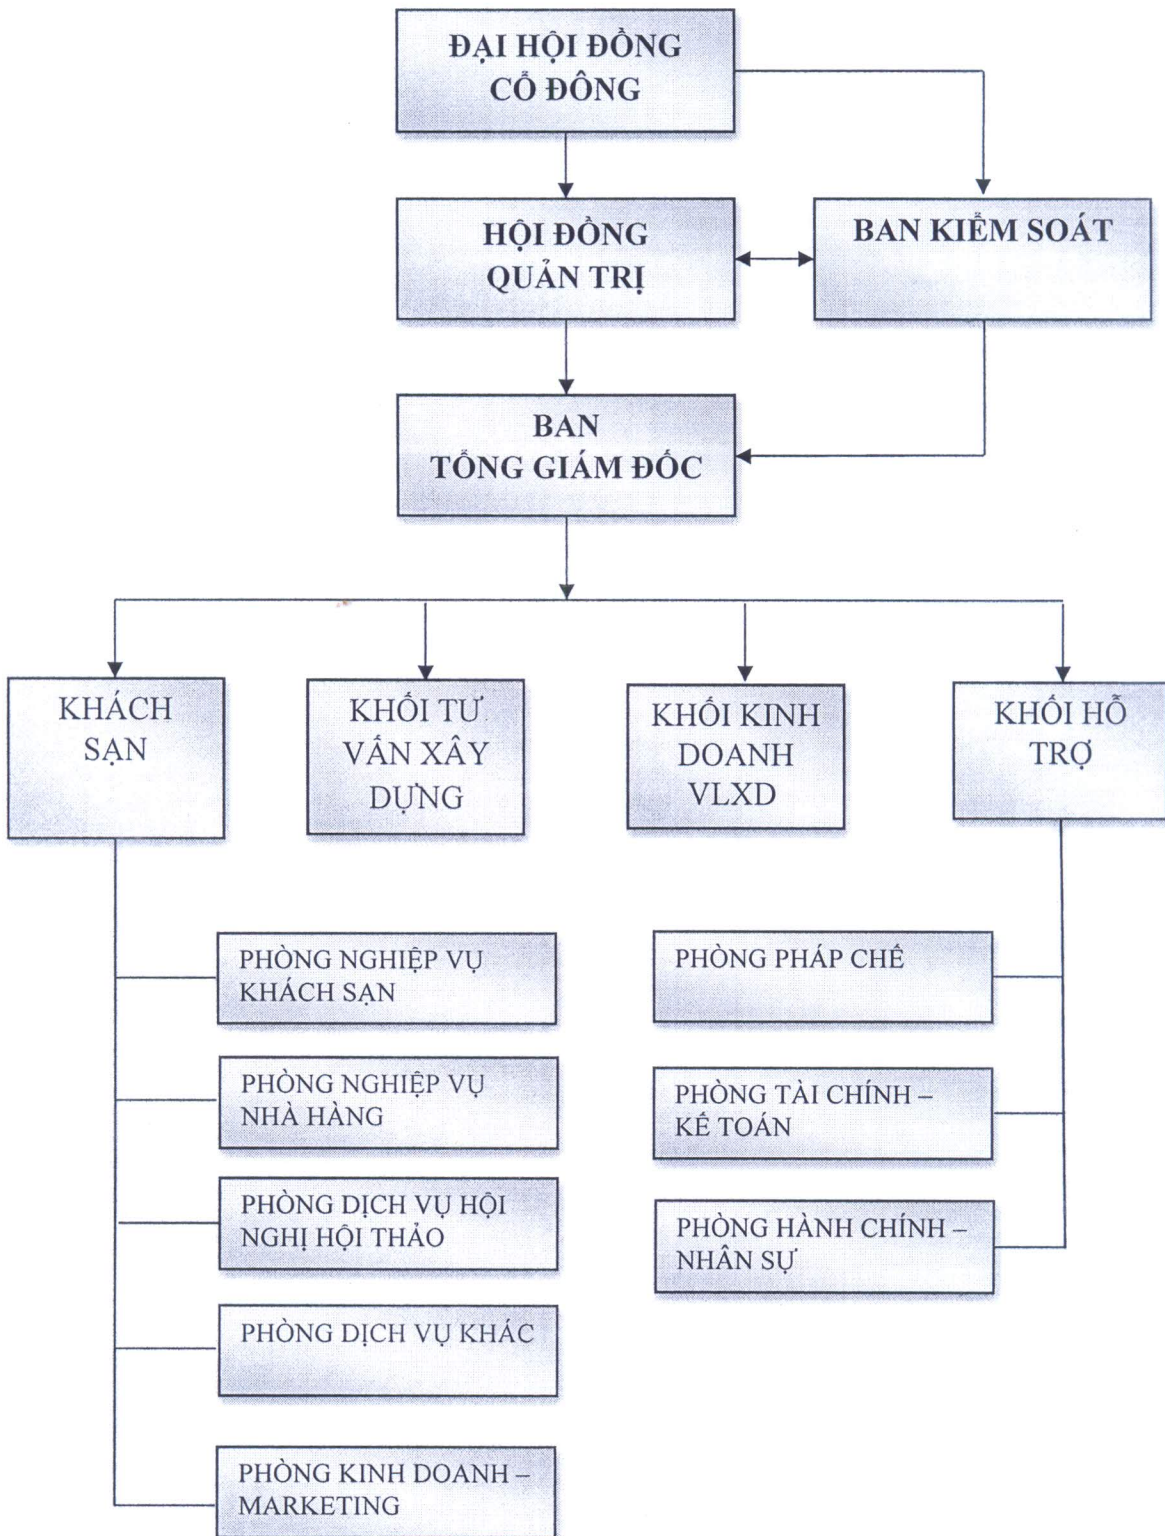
ĐẠI HỘI ĐỒNG CỔ ĐÔNG

HỘI ĐỒNG QUẢN TRỊ

BAN KIỂM SOÁT

BAN TỔNG GIÁM ĐỐC

KHÁCH SẠN

KHỐI TƯ VẤN XÂY DỰNG

KHỐI KINH DOANH VLXD

KHỐI HỖ TRỢ

PHÒNG NGHIỆP VỤ KHÁCH SẠN

PHÒNG NGHIỆP VỤ NHÀ HÀNG

PHÒNG DỊCH VỤ HỘI NGHỊ HỘI THẢO

PHÒNG DỊCH VỤ KHÁC

PHÒNG KINH DOANH – MARKETING

PHÒNG PHÁP CHẾ

PHÒNG TÀI CHÍNH – KẾ TOÁN

PHÒNG HÀNH CHÍNH – NHÂN SỰ